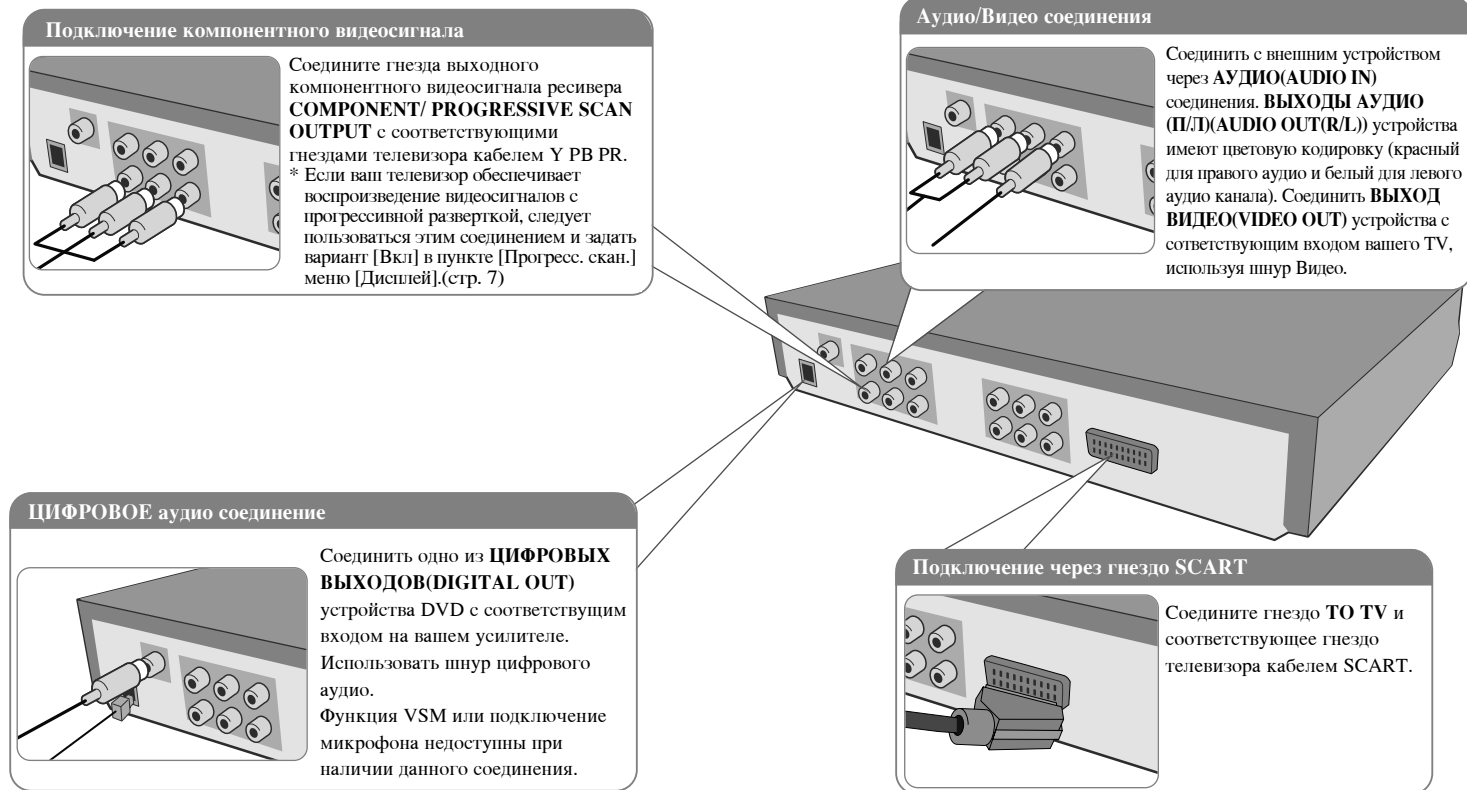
Подключение компонентного видеосигнала

Соедините гнезда выходного компонентного видеосигнала ресивера **COMPONENT/ PROGRESSIVE SCAN OUTPUT** с соответствующими гнездами телевизора кабелем Y PB PR.
* Если ваш телевизор обеспечивает воспроизведение видеосигналов с прогрессивной разверткой, следует пользоваться этим соединением и задать вариант [Вкл] в пункте [Прогресс. скан.] меню [Дисплей].(стр. 7)

Аудио/Видео соединения

Соединить с внешним устройством через **АУДИО(AUDIO IN)** соединения. **ВЫХОДЫ АУДИО (П/Л)(AUDIO OUT(R/L))** устройства имеют цветовую кодировку (красный для правого аудио и белый для левого аудио канала). Соединить **ВЫХОД ВИДЕО(VIDEO OUT)** устройства с сответствующим входом вашего TV, используя шнур Видео.

ЦИФРОВОЕ аудио соединение

Соединить одно из **ЦИФРОВЫХ ВЫХОДОВ(DIGITAL OUT)** устройства DVD с соответствующим входом на вашем усилителе. Использовать шнур цифрового аудио.
Функция VSM или подключение микрофона недоступны при наличии данного соединения.

Подключение через гнездо SCART

Соедините гнездо **TO TV** и соответствующее гнездо телевизора кабелем SCART.